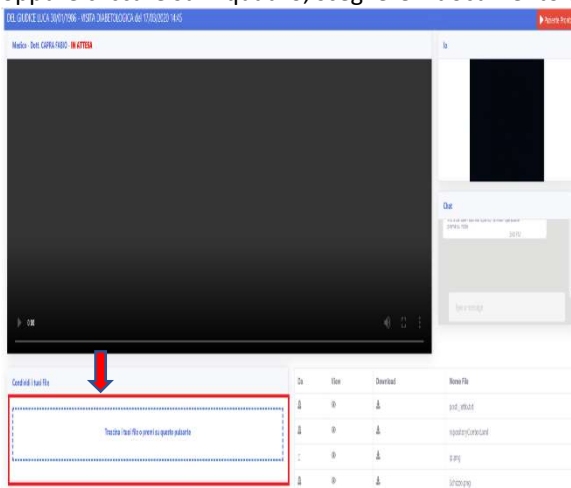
oppure direttamente in questo, eseguire il documento

DEL GIUDICE LUCA 30/01/1996 - VISITA DIABETOLOGICA del 17/03/2020 14:45

Paziente Presente

Medico - Dott. CAPRA FABIO - IN ATTESA

Io

Chat

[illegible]

0:00

Scrivi messaggio

Condividi i tuoi File

Trascina i tuoi file o premi su questo pulsante

| Da | View | Download | Nome File |
|---|---|---|---|
| | | | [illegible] |
| | | | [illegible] |
| | | | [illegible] |
| | | | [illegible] |